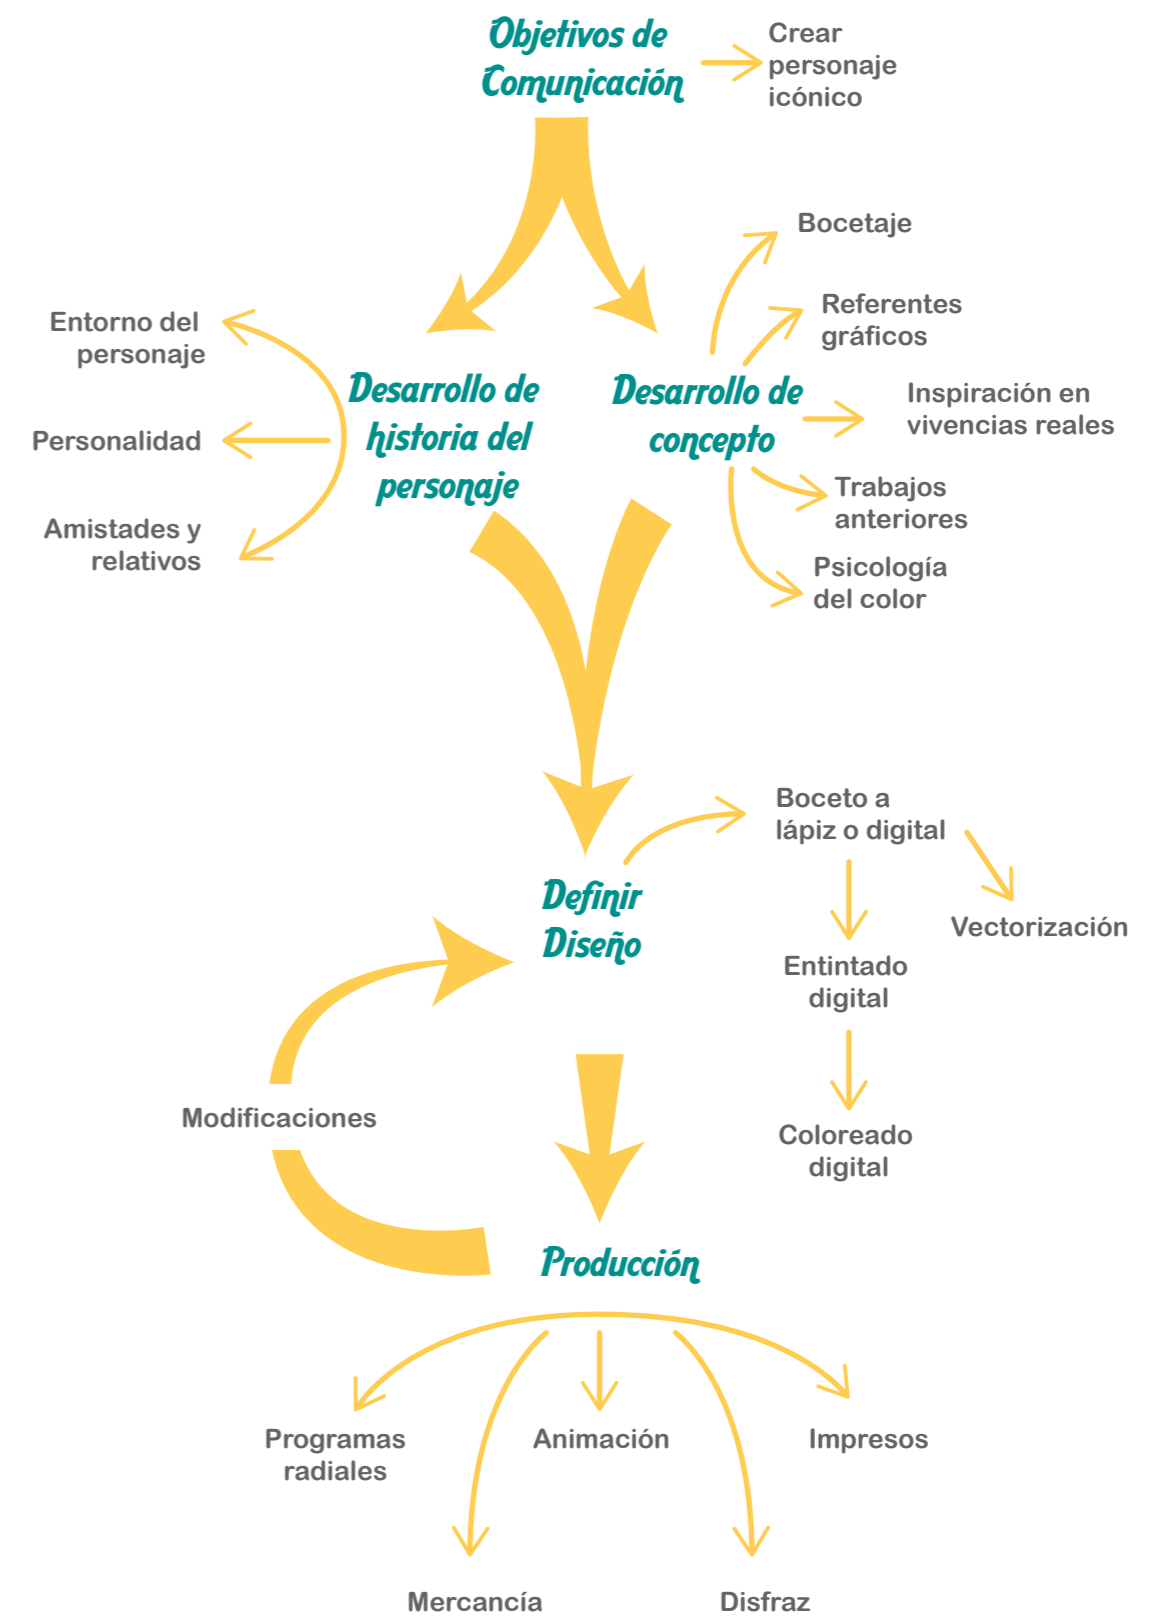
Objetivos de Comunicación

Crear personaje icónico

Bocetaje

Referentes gráficos

Entorno del personaje

Desarrollo de historia del personaje

Desarrollo de concepto

Inspiración en vivencias reales

Personalidad

Trabajos anteriores

Amistades y relativos

Psicología del color

Boceto a lápiz o digital

Definir Diseño

Vectorización

Entintado digital

Modificaciones

Coloreado digital

Producción

Programas radiales

Animación

Impresos

Mercancía

Disfraz